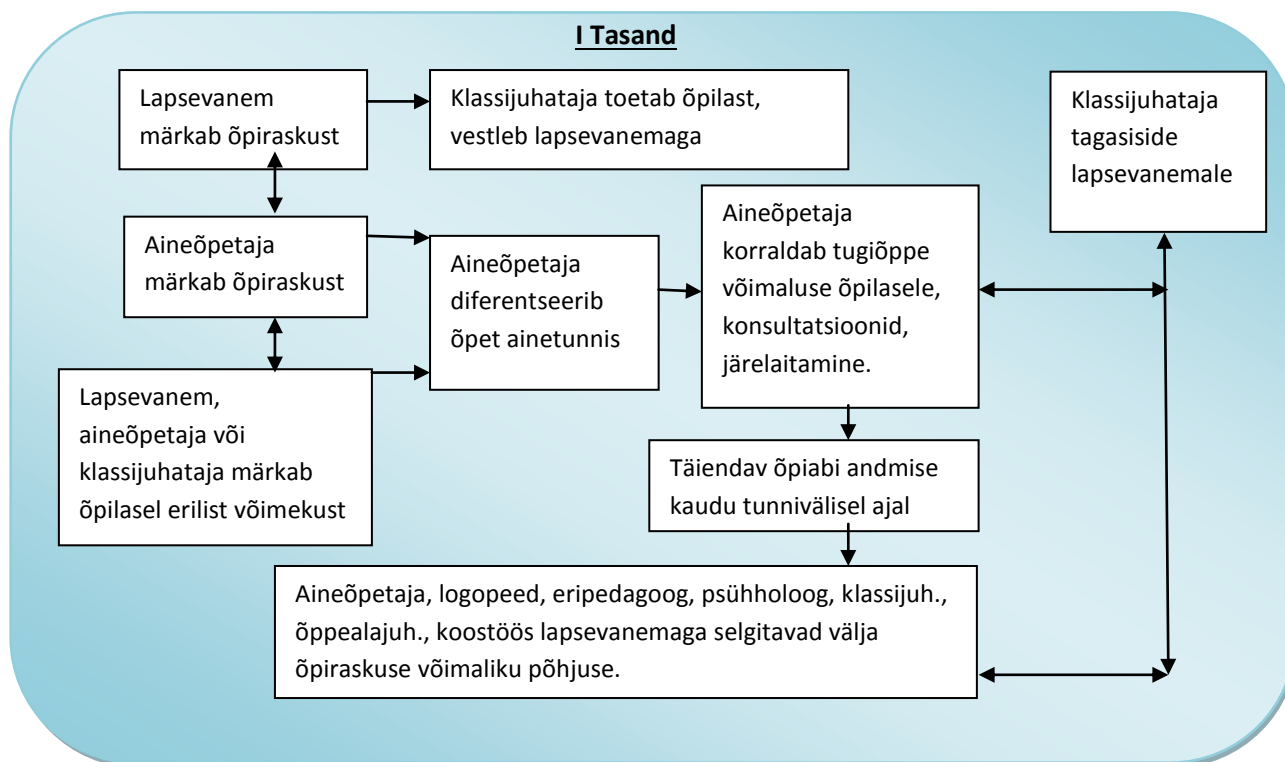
I Tasand

Lapsevanem märkab õpiraskust

Klassijuhataja toetab õpilast, vestleb lapsevanemaga

Klassijuhataja tagasiside lapsevanemale

Aineõpetaja märkab õpiraskust

Aineõpetaja diferentseerib õpet ainetunnis

Aineõpetaja korraldab tugiõppe võimaluse õpilasele, konsultatsioonid, järelaitamine.

Lapsevanem, aineõpetaja või klassijuhataja märkab õpilasel erilist võimekust

Täiendav õpiabi andmise kaudu tunnivälisel ajal

Aineõpetaja, logopeed, eripedagoog, psühholoog, klassijuh., õppealajuh., koostöös lapsevanemaga selgitavad välja õpiraskuse võimaliku põhjuse.